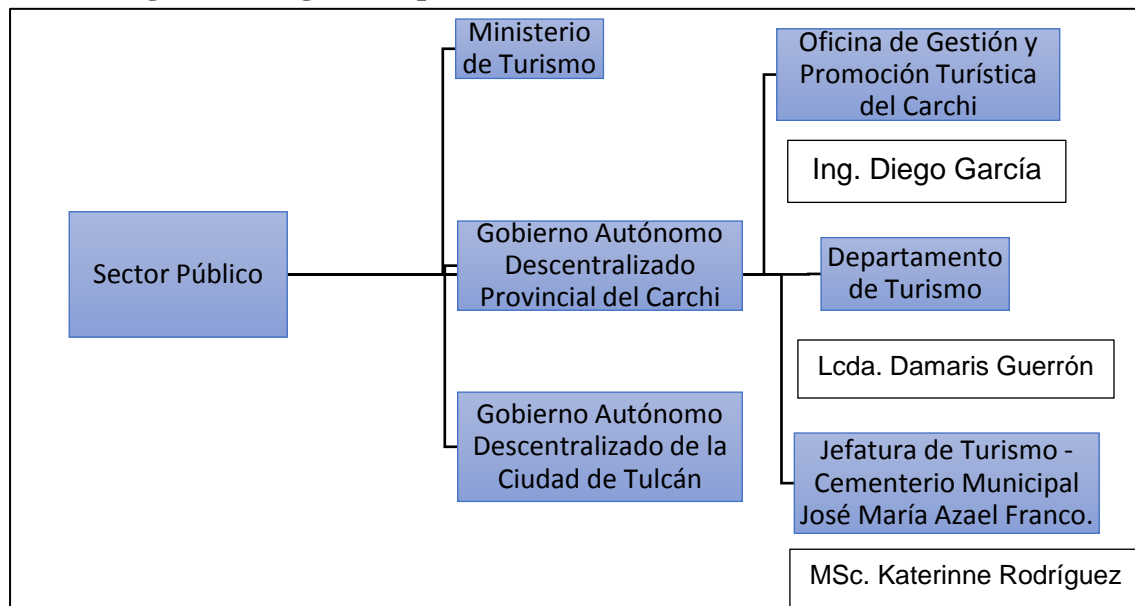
Sector Público

Ministerio de Turismo

Gobierno Autónomo Descentralizado Provincial del Carchi

Gobierno Autónomo Descentralizado de la Ciudad de Tulcán

Oficina de Gestión y Promoción Turística del Carchi

Ing. Diego García

Departamento de Turismo

Lcda. Damaris Guerrón

Jefatura de Turismo - Cementerio Municipal José María Azael Franco.

MSc. Katerinne Rodríguez